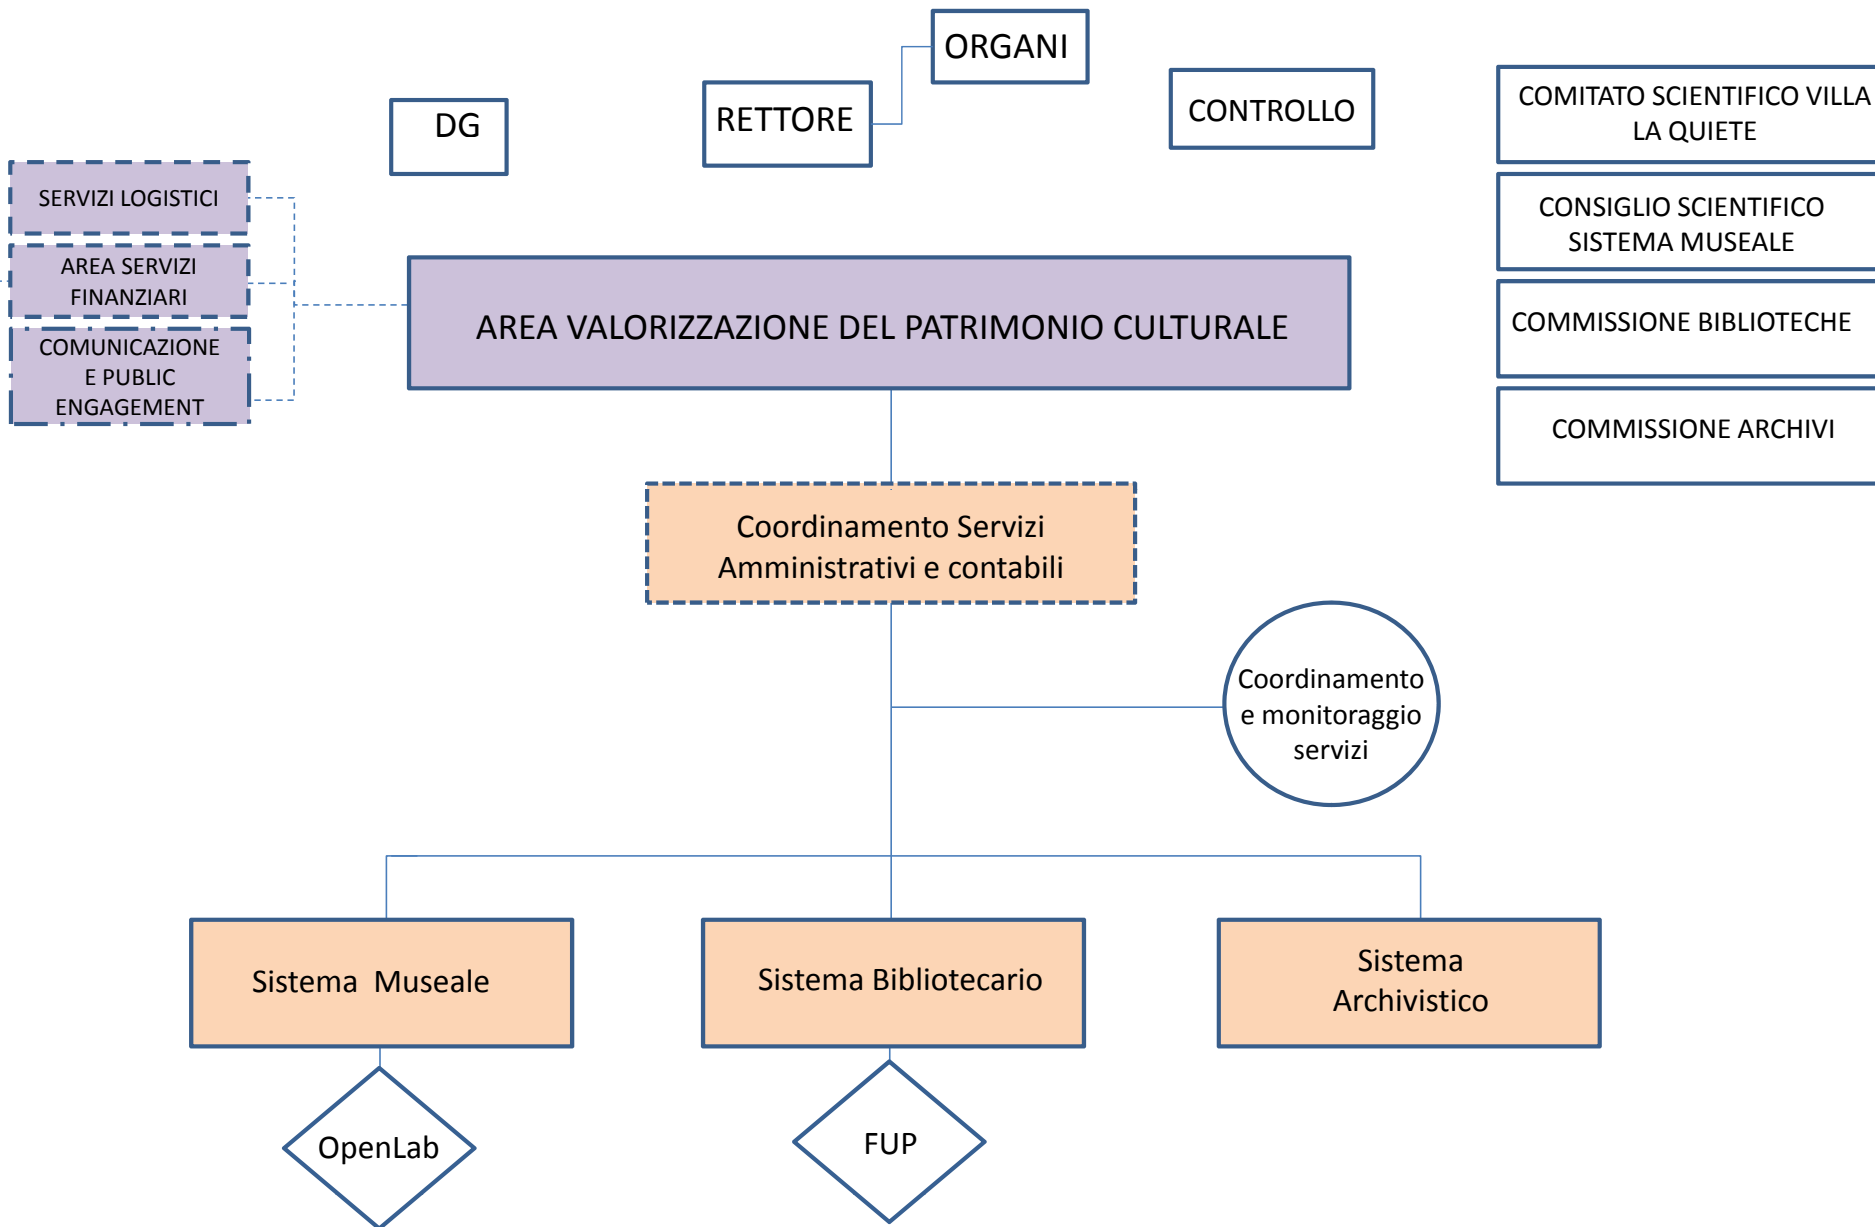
ORGANI

DG

RETTORE

CONTROLLO

COMITATO SCIENTIFICO VILLA LA QUIETE

CONSIGLIO SCIENTIFICO SISTEMA MUSEALE

COMMISSIONE BIBLIOTECHE

COMMISSIONE ARCHIVI

SERVIZI LOGISTICI

AREA SERVIZI FINANZIARI

COMUNICAZIONE E PUBLIC ENGAGEMENT

AREA VALORIZZAZIONE DEL PATRIMONIO CULTURALE

Coordinamento Servizi Amministrativi e contabili

Coordinamento e monitoraggio servizi

Sistema Museale

Sistema Bibliotecario

Sistema Archivistico

OpenLab

FUP